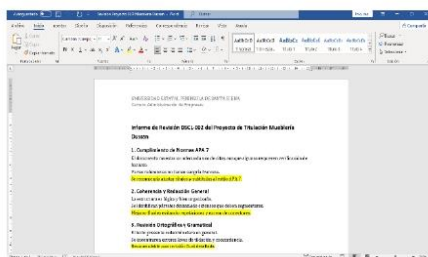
Archivo Inicio Insertar Diseño Disposición Referencias Correspondencia Revisar Vista Ayuda

UNIVERSIDAD CENTRAL FEDERICO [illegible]

Informe de Revisión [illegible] 002 del Proyecto de Titulación Musicología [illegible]

1. Cumplimiento de Normas APA 7

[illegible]

2. Coherencia y Redacción General

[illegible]

3. Revisión Ortográfica y Gramatical

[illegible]